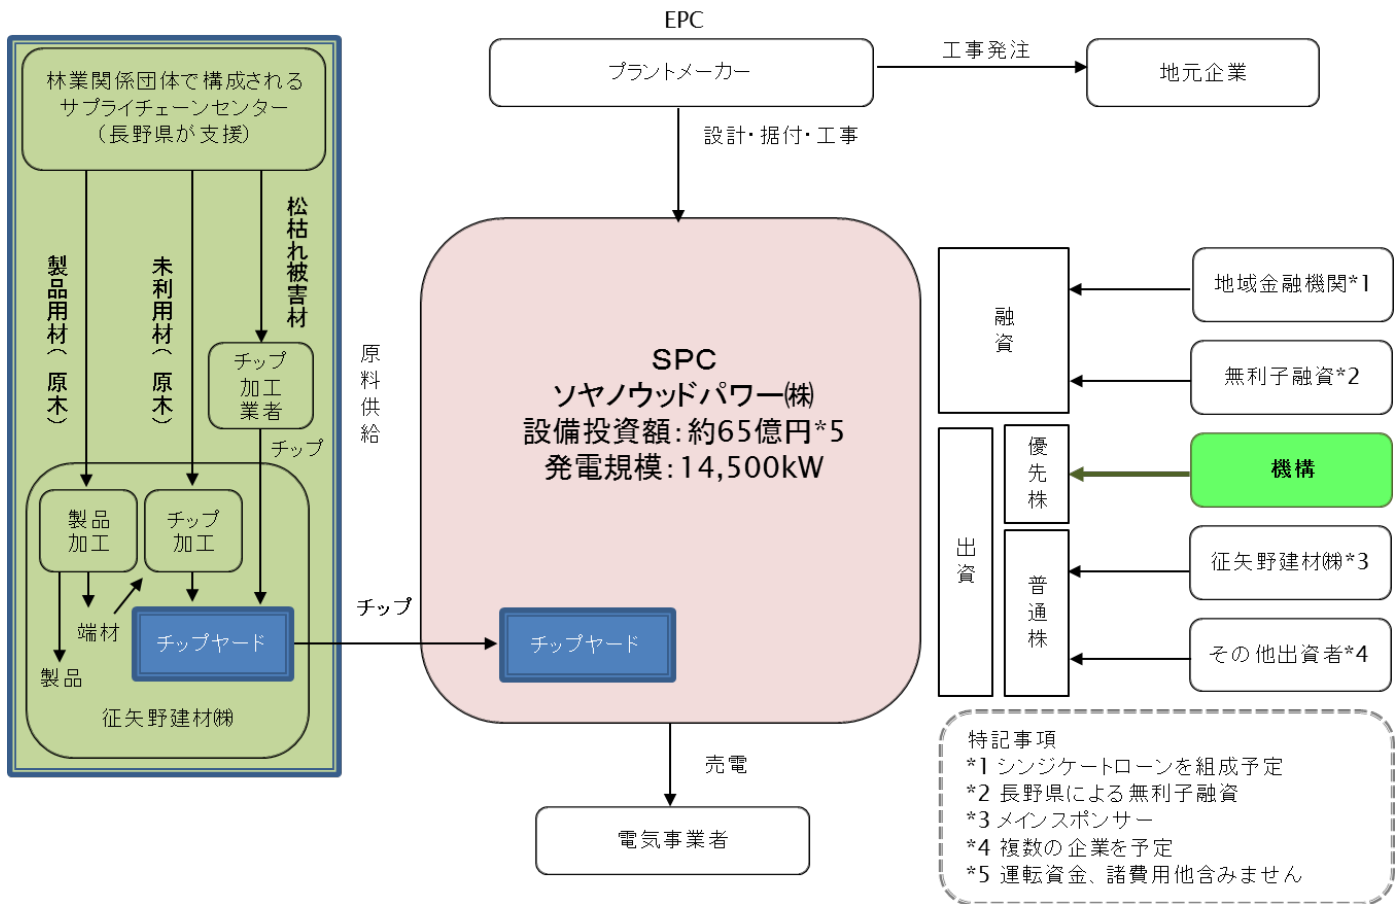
林業関係団体で構成されるサプライチェーンセンター（長野県が支援）

製品用材（原木）

未利用材（原木）

松枯れ被害材

チップ加工業者

チップ

原料供給

製品加工

チップ加工

端材

製品

チップヤード

征矢野建材㈱

EPC

プラントメーカー

工事発注

地元企業

設計・据付・工事

SPC
ソヤノウッドパワー㈱
設備投資額：約65億円*5
発電規模：14,500kW

チップ

チップヤード

売電

電気事業者

融資

地域金融機関*1

無利子融資*2

出資

優先株

機構

普通株

征矢野建材㈱*3

その他出資者*4

特記事項
*1 シンジケートローンを組成予定
*2 長野県による無利子融資
*3 メインスポンサー
*4 複数の企業を予定
*5 運転資金、諸費用他含みません